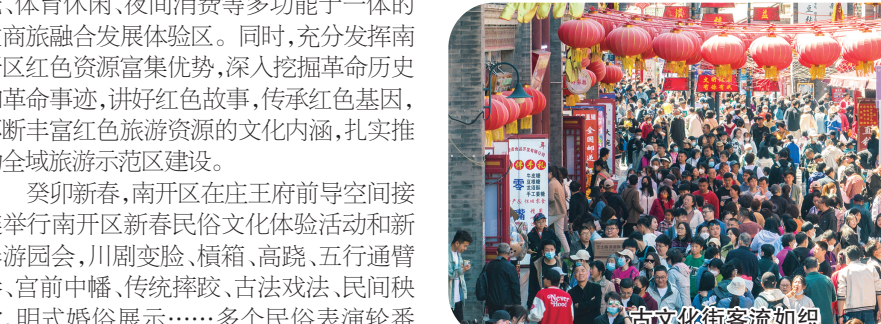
、体育休闲、夜间消费等多功能于一体的商旅融合发展体验区。同时，充分发挥南开区红色资源富集优势，深入挖掘革命历史和革命事迹，讲好红色故事，传承红色基因，不断丰富红色旅游资源的文化内涵，扎实推动全域旅游示范区建设。

癸卯新春，南开区在庄王府前导空间接续举行南开区新春民俗文化体验活动和新春游园会，川剧变脸、槓箱、高跷、五行通臂拳、宫前中幡、传统摔跤、古法戏法、民间秧歌、明式婚俗展示……多个民俗表演轮番

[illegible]

古文化街客流如织